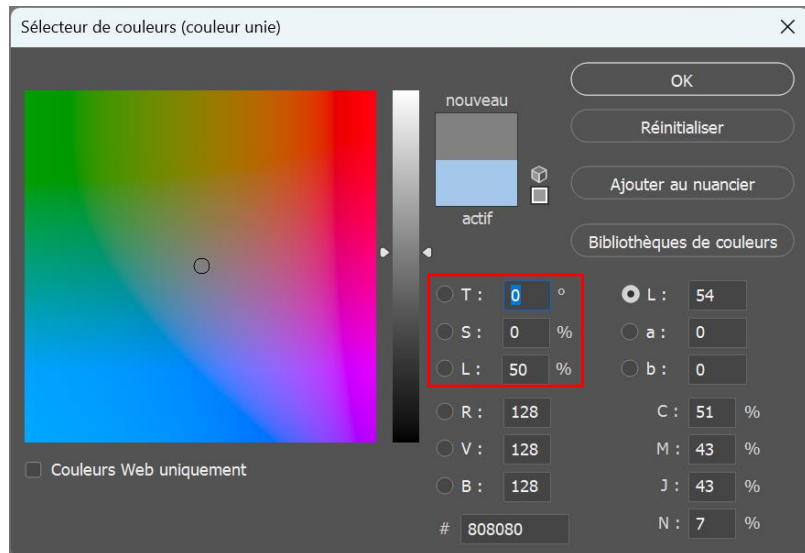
Sélecteur de couleurs (couleur unie)

×

nouveau

actif

OK

Réinitialiser

Ajouter au nuancier

Bibliothèques de couleurs

T : 0 °

S : 0 %

L : 50 %

L : 54

a : 0

b : 0

R : 128

V : 128

B : 128

C : 51 %

M : 43 %

J : 43 %

N : 7 %

# 808080

Couleurs Web uniquement